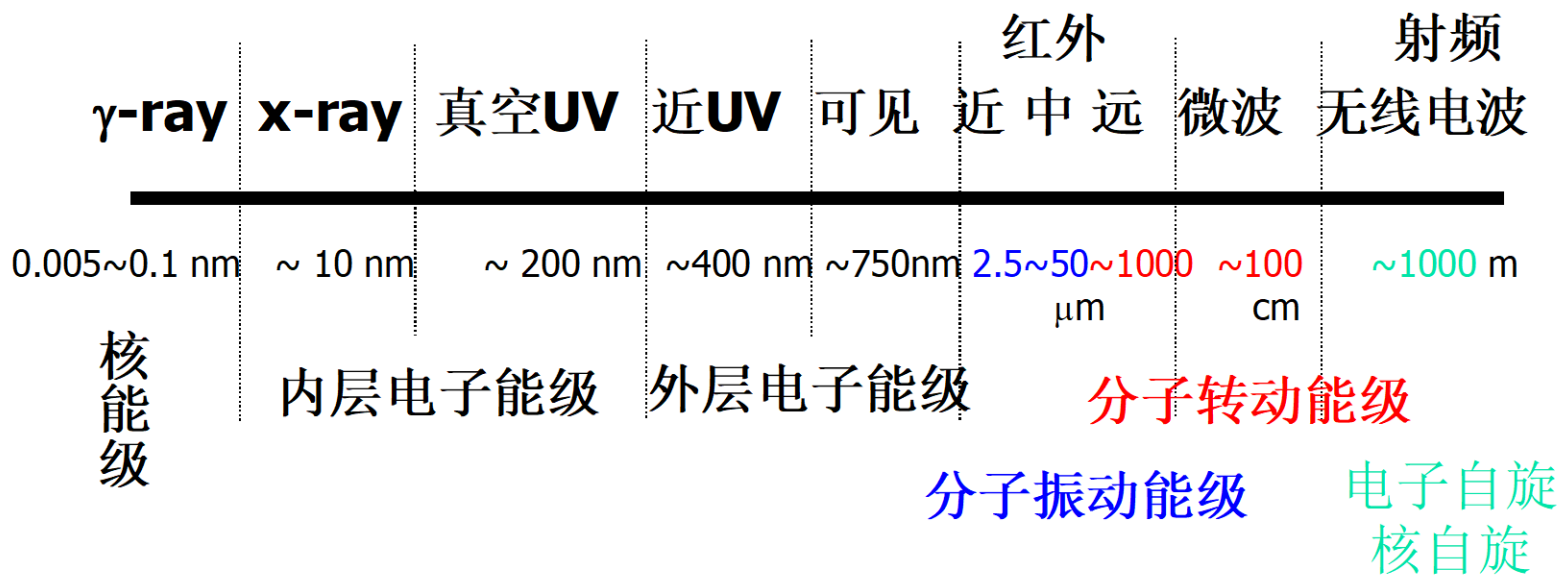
红外 射频

γ-ray x-ray 真空UV 近UV 可见 近 中 远 微波 无线电波

0.005~0.1 nm ~ 10 nm ~ 200 nm ~400 nm ~750nm 2.5~50~1000 μm ~100 cm ~1000 m

核能级 内层电子能级 外层电子能级 分子转动能级

分子振动能级 电子自旋 核自旋